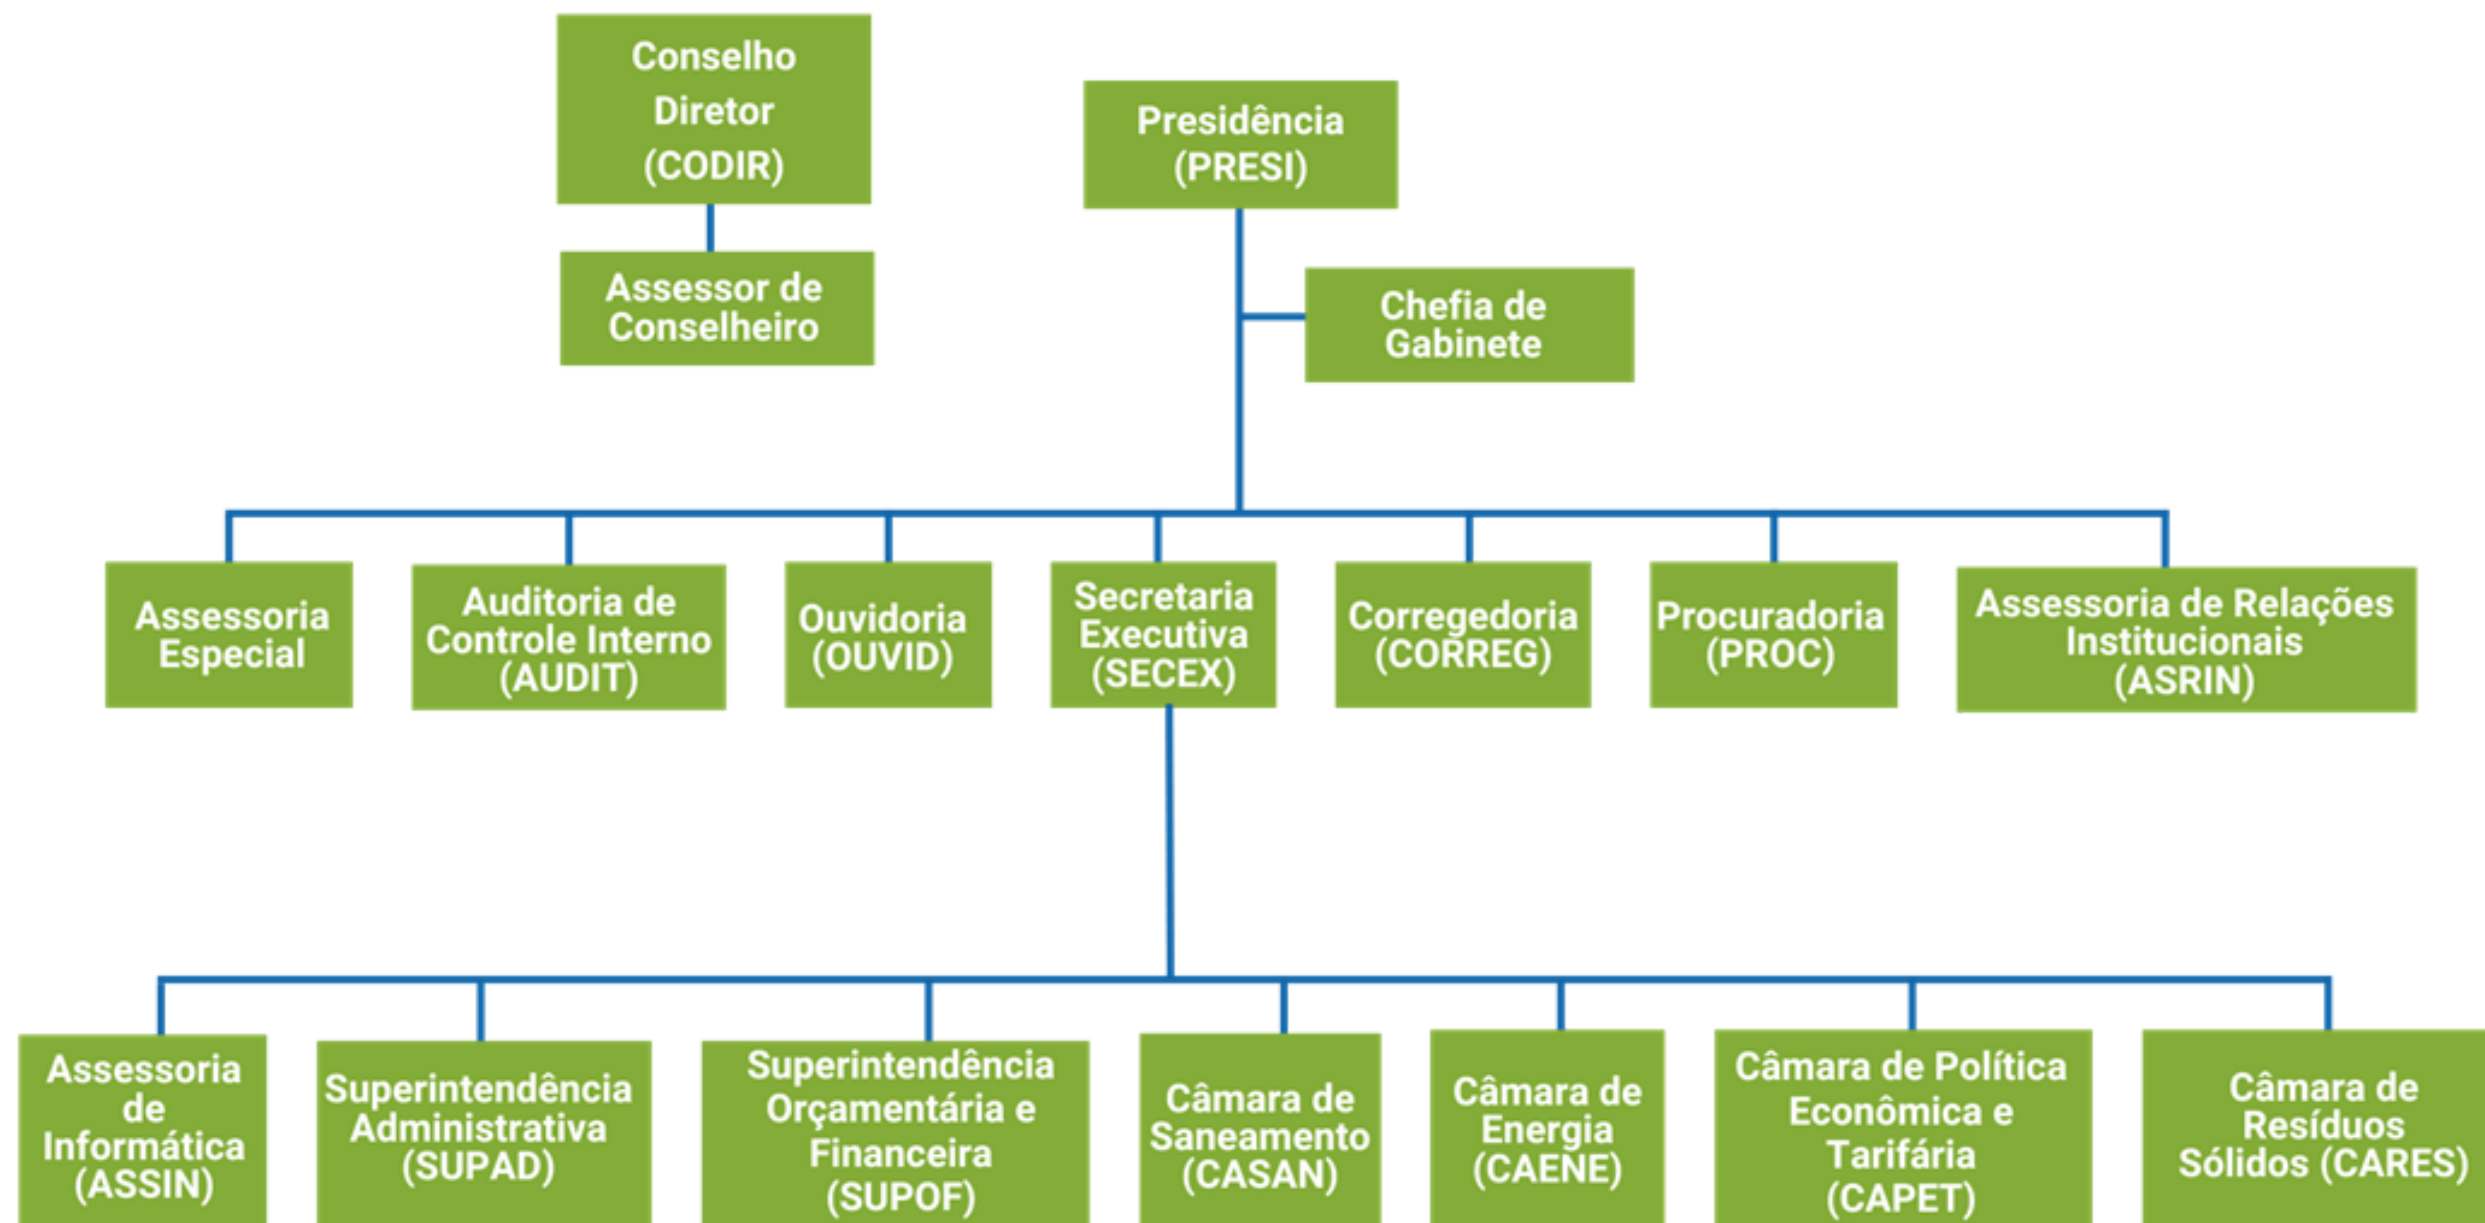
Conselho Diretor (CODIR)

Assessor de Conselheiro

Presidência (PRESI)

Chefia de Gabinete

Assessoria Especial

Auditoria de Controle Interno (AUDIT)

Ouvidoria (OUVID)

Secretaria Executiva (SECEX)

Corregedoria (CORREG)

Procuradoria (PROC)

Assessoria de Relações Institucionais (ASRIN)

Assessoria de Informática (ASSIN)

Superintendência Administrativa (SUPAD)

Superintendência Orçamentária e Financeira (SUPOF)

Câmara de Saneamento (CASAN)

Câmara de Energia (CAENE)

Câmara de Política Econômica e Tarifária (CAPET)

Câmara de Resíduos Sólidos (CARES)